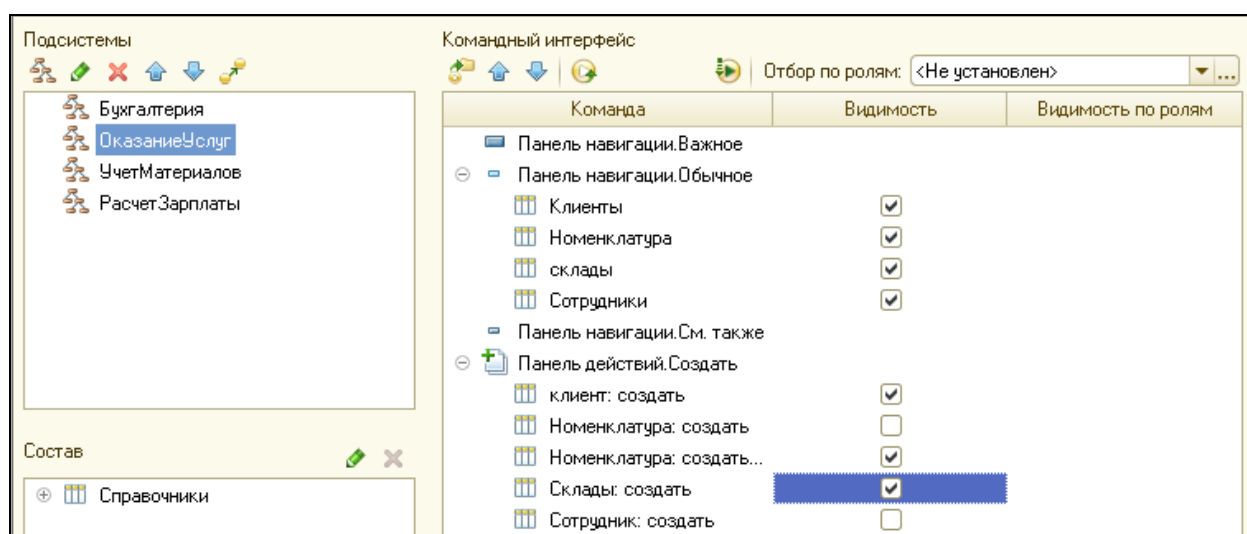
Подсистемы

Бухгалтерия
ОказаниеУслуг
УчетМатериалов
РасчетЗарплаты

Состав

Справочники

Командный интерфейс

Отбор по ролям: <Не установлен>

| Команда | Видимость | Видимость по ролям |
|---|---|---|
| Панель навигации.Важное | | |
| Панель навигации.Обычное | | |
| Клиенты | ☑ | |
| Номенклатура | ☑ | |
| склады | ☑ | |
| Сотрудники | ☑ | |
| Панель навигации.См. также | | |
| Панель действий.Создать | | |
| клиент: создать | ☑ | |
| Номенклатура: создать | ☐ | |
| Номенклатура: создать... | ☑ | |
| Склады: создать | ☑ | |
| Сотрудник: создать | ☐ | |